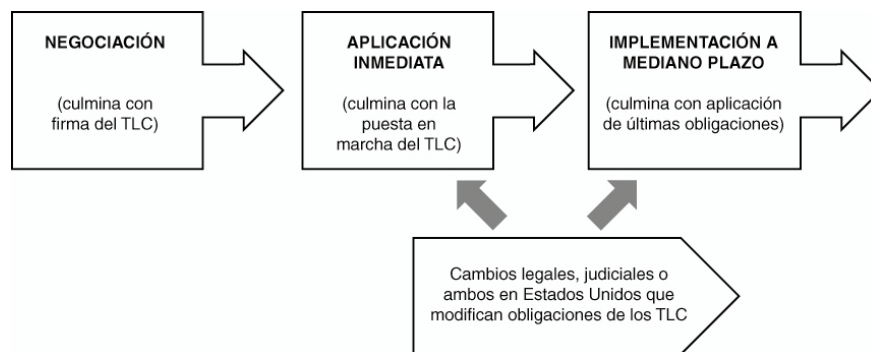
NEGOCIACIÓN

(culmina con firma del TLC)

APLICACIÓN INMEDIATA

(culmina con la puesta en marcha del TLC)

IMPLEMENTACIÓN A MEDIANO PLAZO

(culmina con aplicación de últimas obligaciones)

Cambios legales, judiciales o ambos en Estados Unidos que modifican obligaciones de los TLC